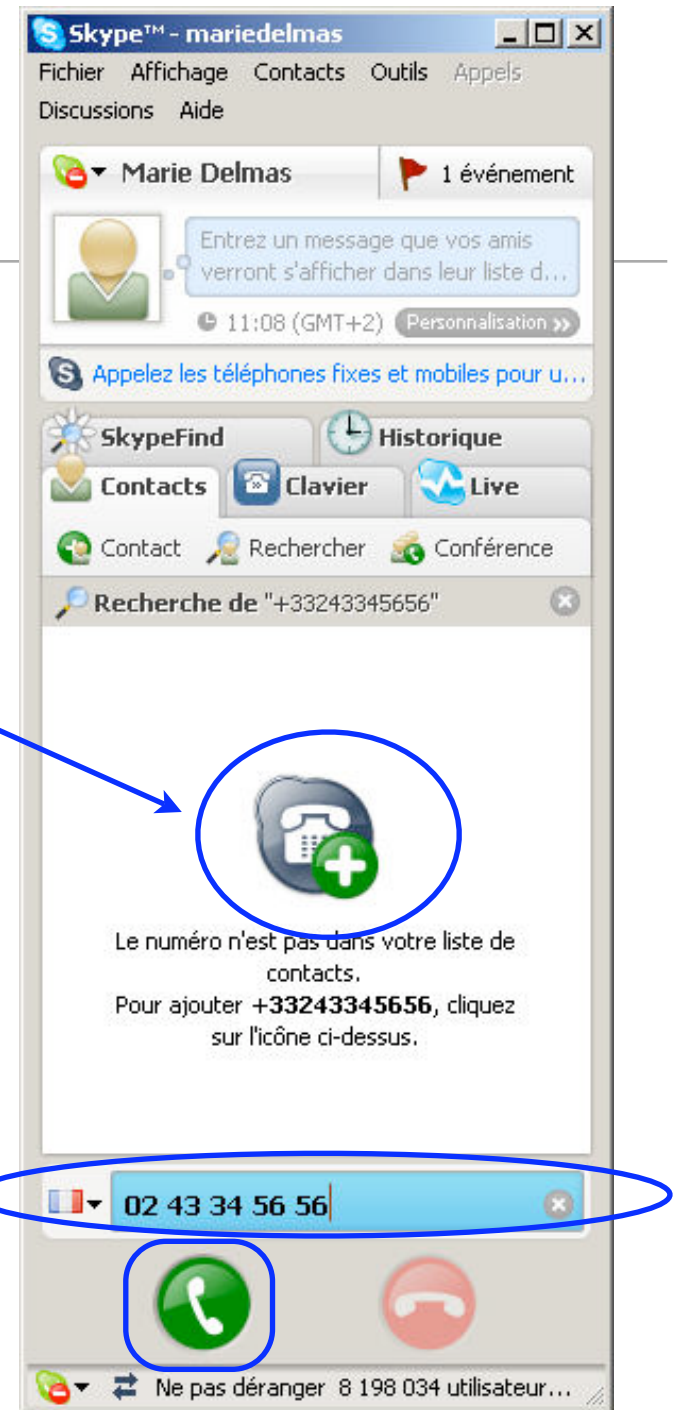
Skype™ - mariedelmas

Fichier Affichage Contacts Outils Appels Discussions Aide

Marie Delmas

1 événement

Entrez un message que vos amis verront s'afficher dans leur liste d...

11:08 (GMT+2) Personnalisation

Appelez les téléphones fixes et mobiles pour u...

SkypeFind Historique

Contacts Clavier Live

Contact Rechercher Conférence

Recherche de "+33243345656"

Le numéro n'est pas dans votre liste de contacts.
Pour ajouter **+33243345656**, cliquez sur l'icône ci-dessus.

02 43 34 56 56

Ne pas déranger 8 198 034 utilisateur...